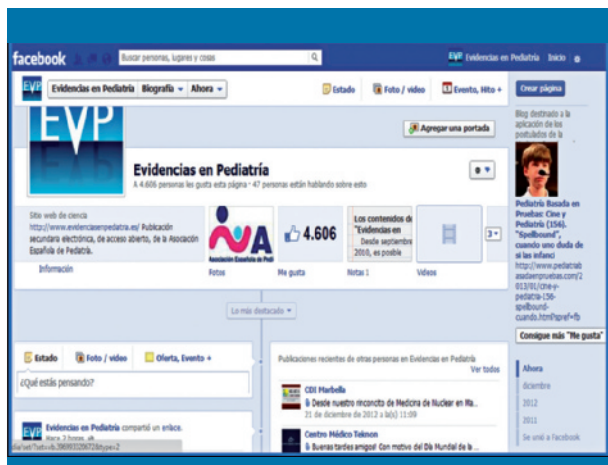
facebook Buscar personas, lugares y cosas

EVP Evidencias en Pediatría Inicio

Evidencias en Pediatría Biografía Ahora

Estado Foto / video Evento, Hito +

Crear página

Agregar una portada

Evidencias en Pediatría

A 4.606 personas les gusta esta página · 47 personas están hablando sobre esto

Sitio web de ciencia

http://www.evidenciasenpediatria.es/ Publicación secundaria electrónica, de acceso abierto, de la Asociación Española de Pediatría.

Información

AEP Asociación Española de Pediatría

Fotos

4.606

Me gusta

Los contenidos de "Evidencias en ... Desde septiembre 2010, es posible

Notas 1

Videos

3

Lo más destacado

Estado Foto / video Oferta, Evento +

¿Qué estás pensando?

Evidencias en Pediatría compartió un enlace.

Hace 2 horas

Publicaciones recientes de otras personas en Evidencias en Pediatría

Ver todas

CDI Marbella

Desde nuestro rinconcito de Medicina de Nuclear en Ma...

31 de diciembre de 2012 a la(s) 11:09

Centro Médico Teknon

Buenas tardes amigos! Con motivo del Día Mundial de la ...

Blog destinado a la aplicación de los postulados de la

Pediatría Basada en Pruebas: Cine y Pediatría (156). "Spellbound", cuando uno duda de si las infanci

http://www.pediatriabasadaenpruebas.com/2013/01/cine-y-pediatria-156-spellbound-cuando.html?spref=fb

Consigue más "Me gusta"

Ahora

diciembre

2012

2011

Se unió a Facebook